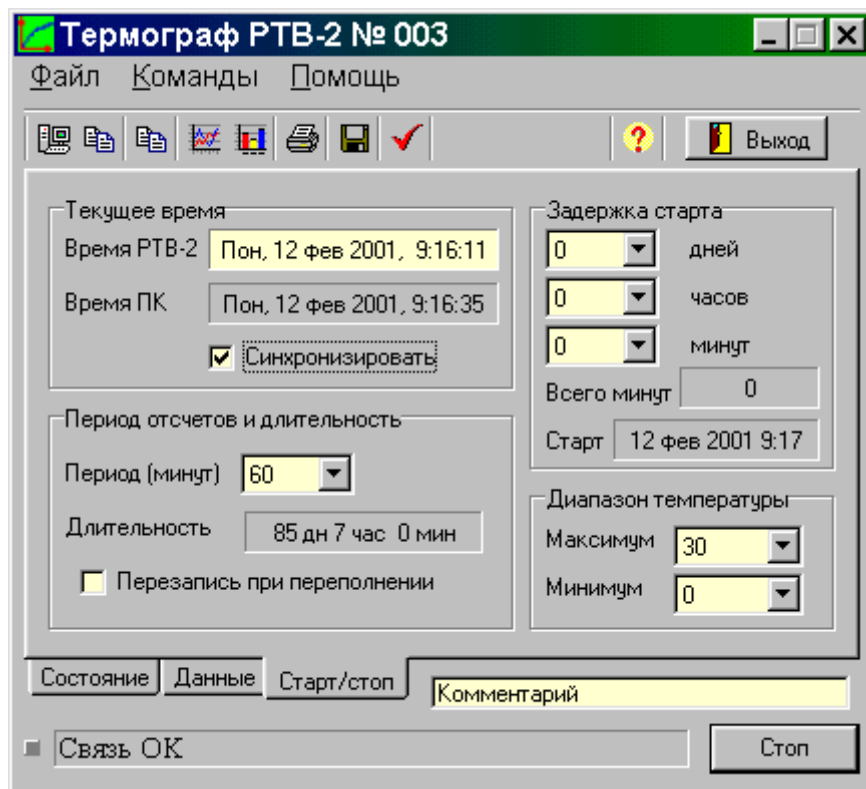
Термограф РТВ-2 № 003

Файл Команды Помощь

Выход

Текущее время
Время РТВ-2 Пон, 12 фев 2001, 9:16:11
Время ПК Пон, 12 фев 2001, 9:16:35
Синхронизировать

Период отсчетов и длительность
Период (минут) 60
Длительность 85 дн 7 час 0 мин
Перезапись при переполнении

Задержка старта
0 дней
0 часов
0 минут
Всего минут 0
Старт 12 фев 2001 9:17

Диапазон температуры
Максимум 30
Минимум 0

Состояние Данные Старт/стоп
Комментарий

Связь OK
Стоп